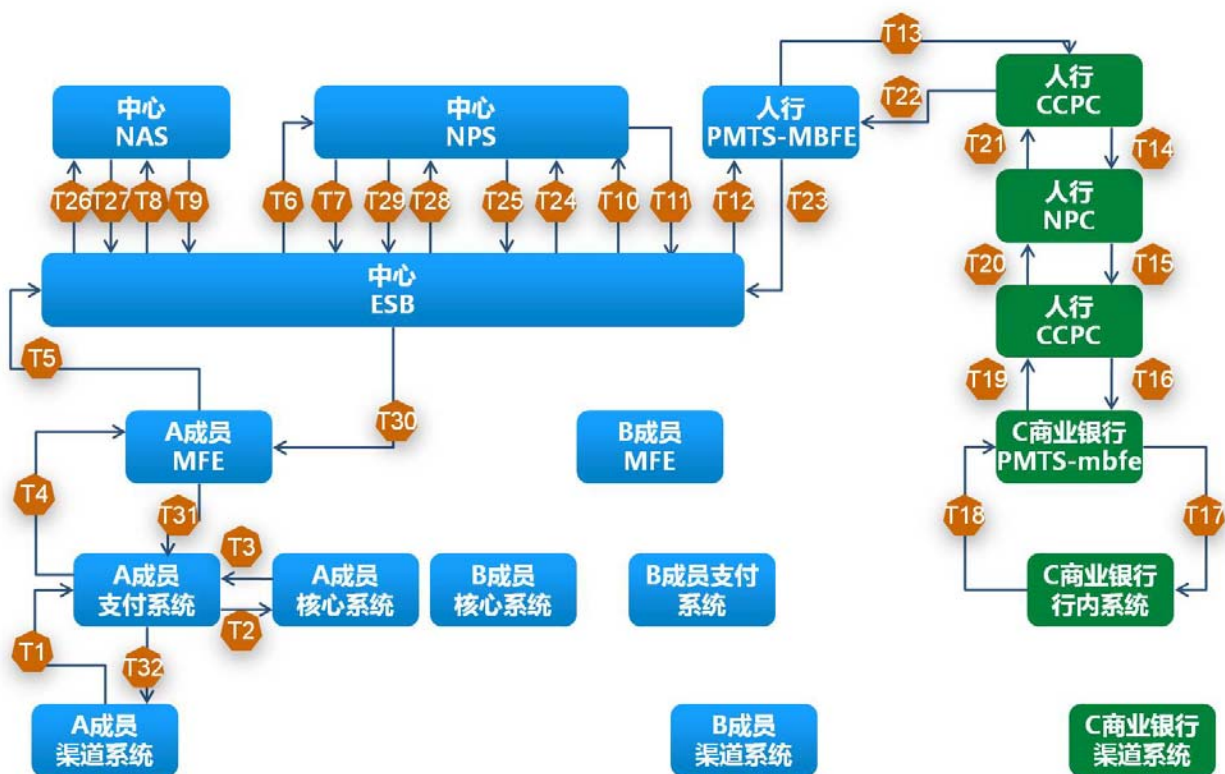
T13

中心
NAS

中心
NPS

人行
PMTS-MBFE

T22

人行
CCPC

T21

T14

T26 T27 T8 T9 T6 T7 T29 T28 T25 T24 T10 T11 T12 T23

人行
NPC

T20

T15

中心
ESB

人行
CCPC

T5

T19

T16

T30

A成员
MFE

B成员
MFE

C商业银行
PMTS-mbfe

T4

T31

T18

T17

T3

A成员
支付系统

A成员
核心系统

B成员
核心系统

B成员支付
系统

C商业银行
行内系统

T2

T1

T32

A成员
渠道系统

B成员
渠道系统

C商业银行
渠道系统